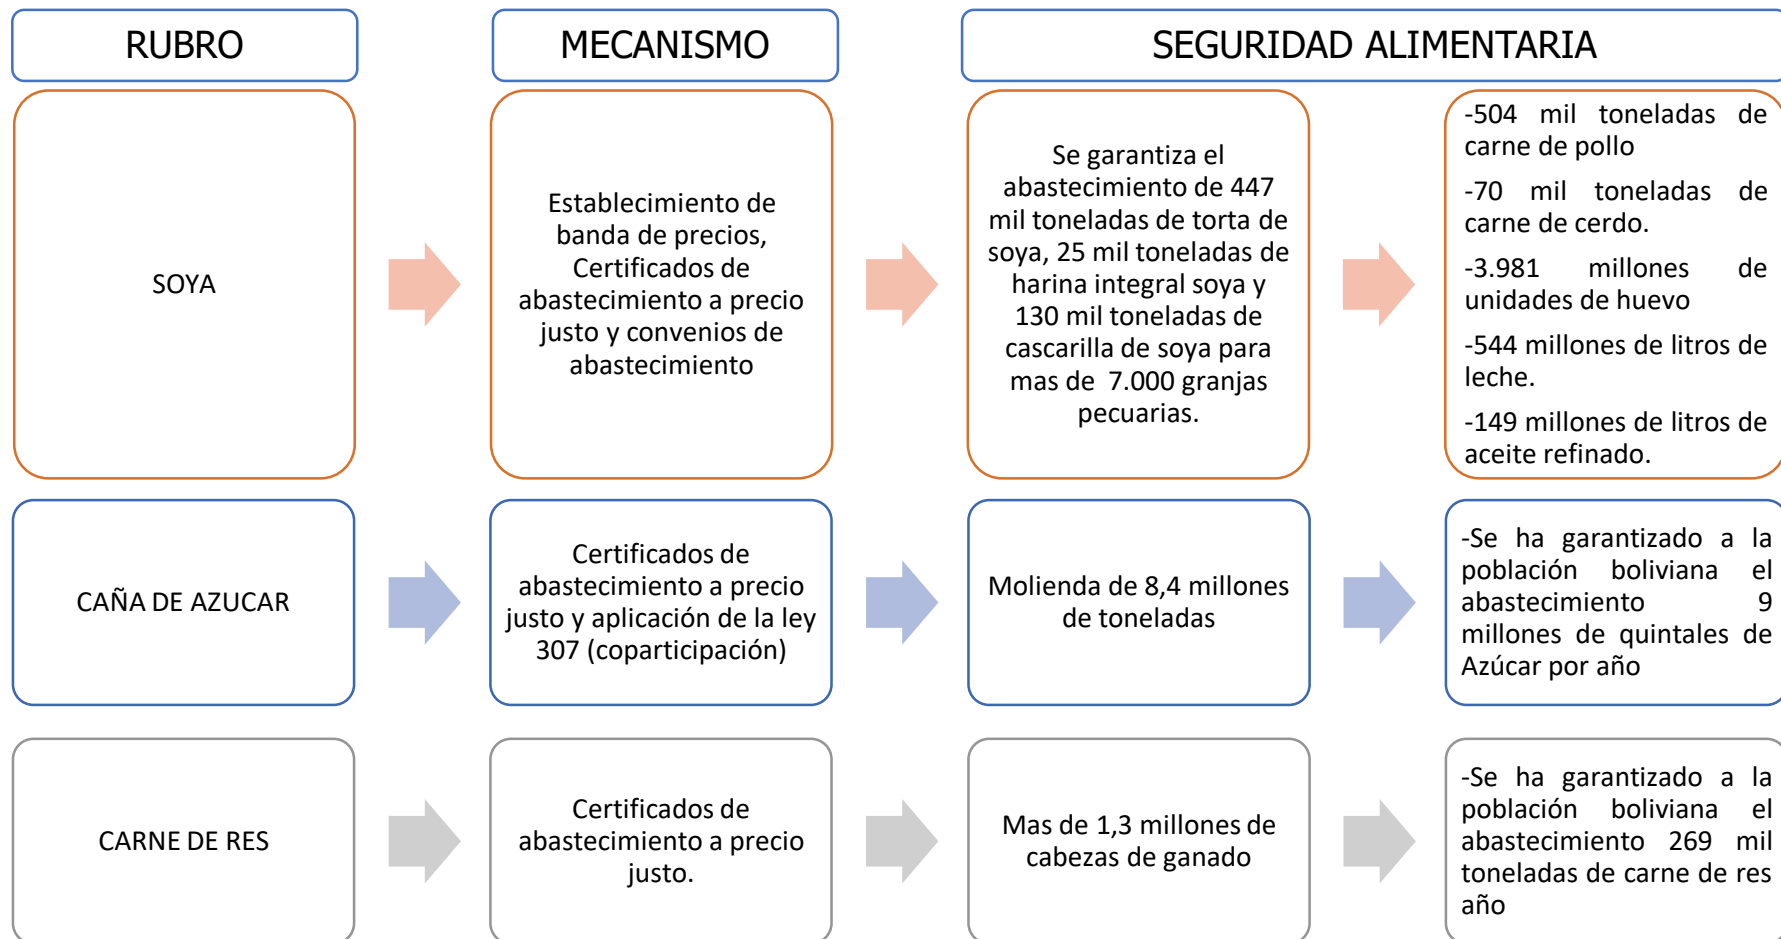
RUBRO

MECANISMO

SEGURIDAD ALIMENTARIA

SOYA

Establecimiento de banda de precios, Certificados de abastecimiento a precio justo y convenios de abastecimiento

Se garantiza el abastecimiento de 447 mil toneladas de torta de soya, 25 mil toneladas de harina integral soya y 130 mil toneladas de cascarilla de soya para mas de 7.000 granjas pecuarias.

-504 mil toneladas de carne de pollo

-70 mil toneladas de carne de cerdo.

-3.981 millones de unidades de huevo

-544 millones de litros de leche.

-149 millones de litros de aceite refinado.

CAÑA DE AZUCAR

Certificados de abastecimiento a precio justo y aplicación de la ley 307 (coparticipación)

Molienda de 8,4 millones de toneladas

-Se ha garantizado a la población boliviana el abastecimiento 9 millones de quintales de Azúcar por año

CARNE DE RES

Certificados de abastecimiento a precio justo.

Mas de 1,3 millones de cabezas de ganado

-Se ha garantizado a la población boliviana el abastecimiento 269 mil toneladas de carne de res año